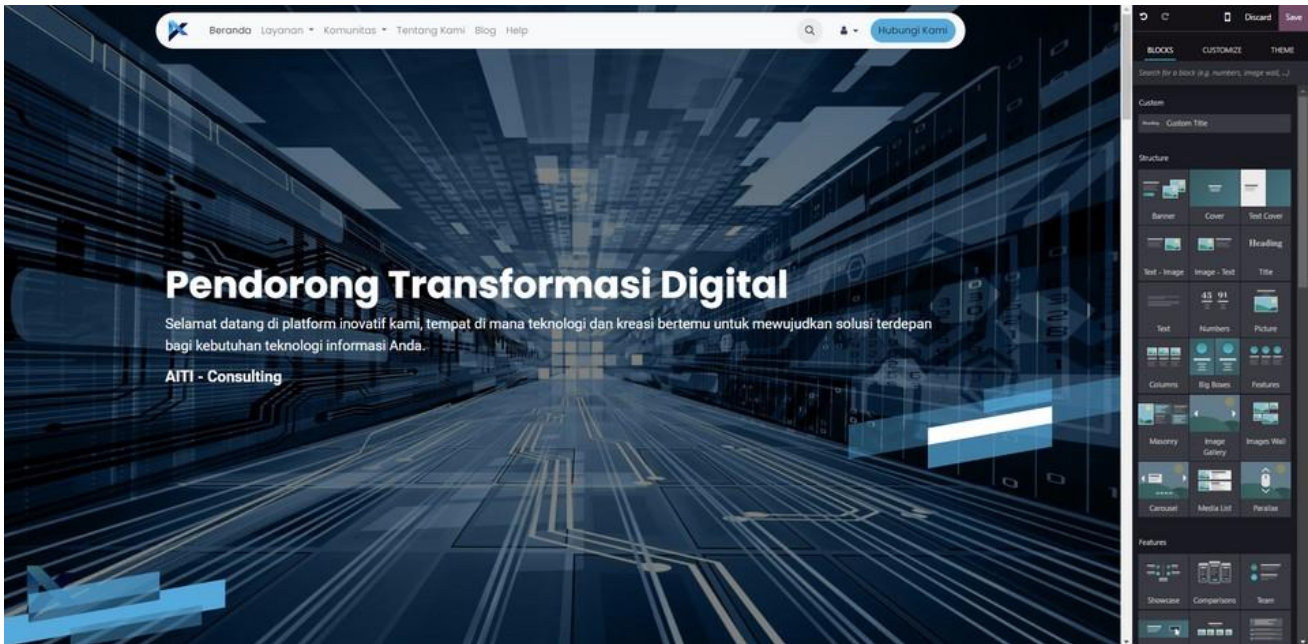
Beranda Layanan ▾ Komunitas ▾ Tentang Kami Blog Help

Hubungi Kami

Pendorong Transformasi Digital

Selamat datang di platform inovatif kami, tempat di mana teknologi dan kreasi bertemu untuk mewujudkan solusi terdepan bagi kebutuhan teknologi informasi Anda.

AITI - Consulting

Discard Save

BLOCKS CUSTOMIZE THEME

Search for a block (e.g. numbers, image wall, ...)

Custom

Heading Custom Title

Structure

Banner Cover Text Cover

Heading

Text - Image Image - Text Title

45 91

Text Numbers Picture

Columns Big Boxes Features

Masonry Image Gallery Images Wall

Carousel Media List Parallax

Features

Showcase Comparisons Team